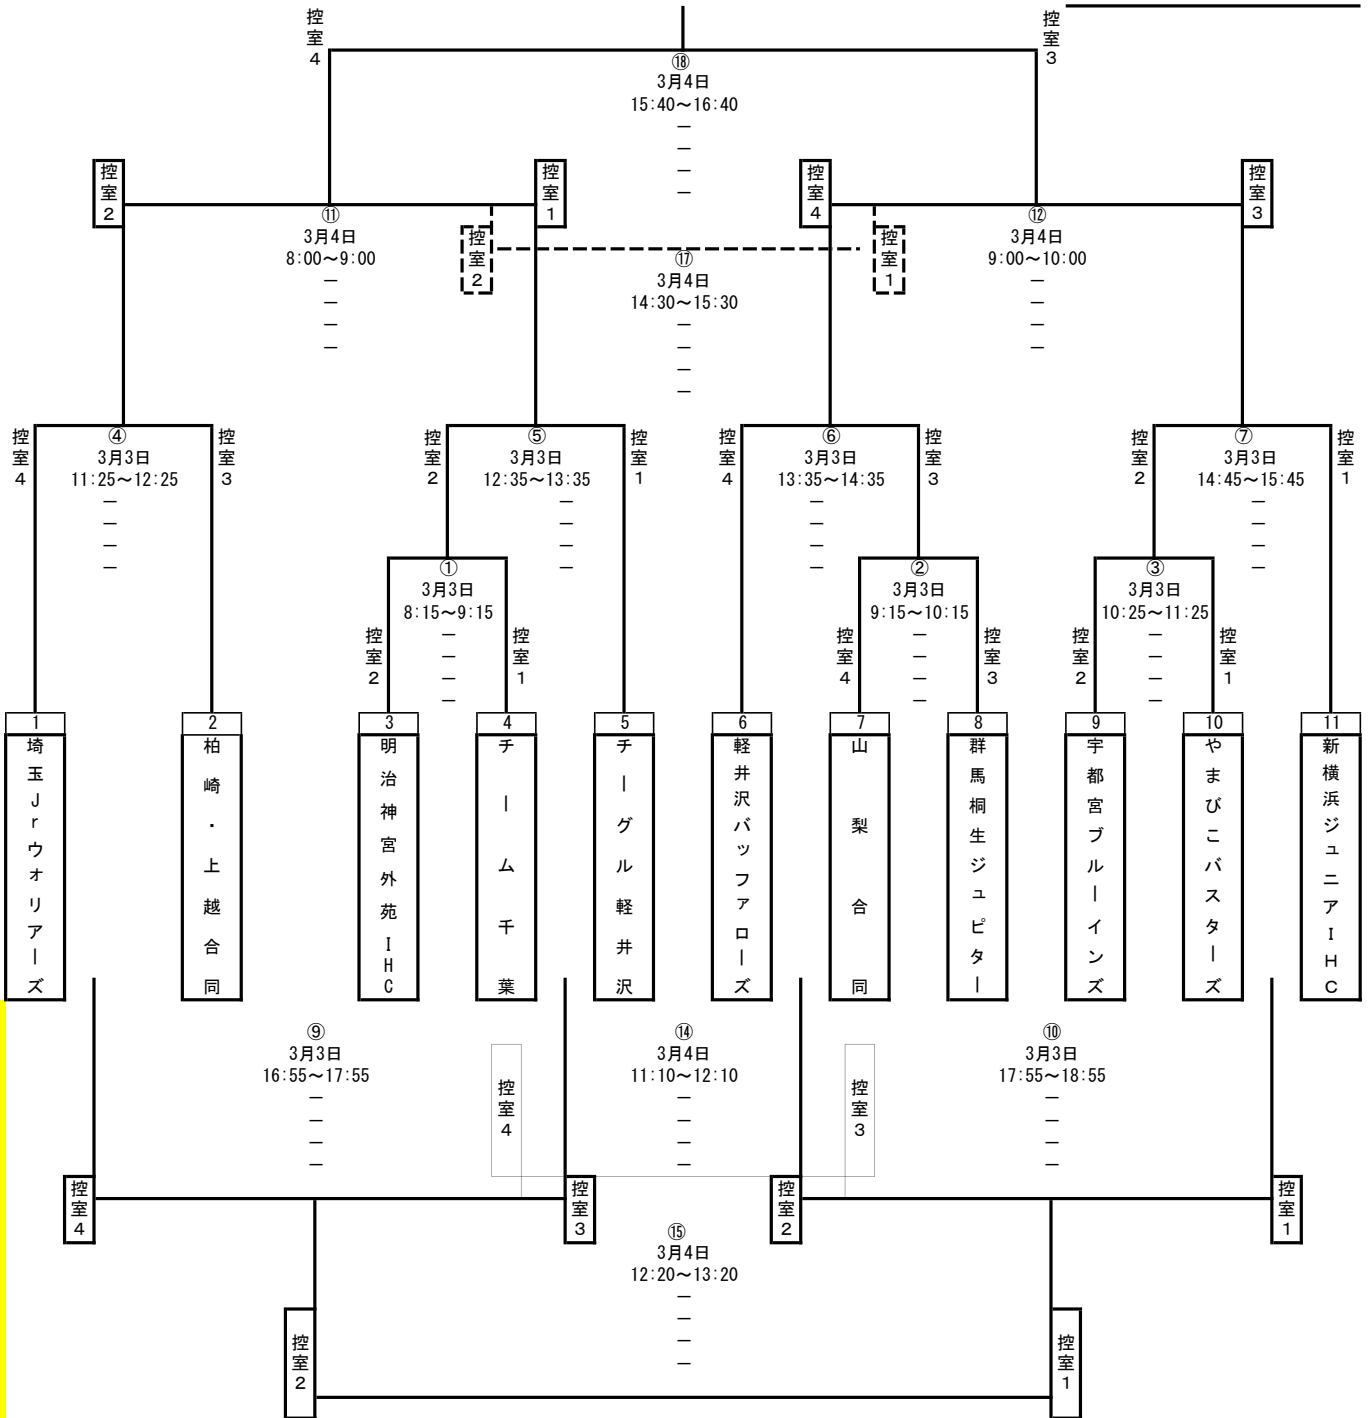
控室4
⑱
3月4日
15:40～16:40
—
—
—
—
控室3

控室2
⑪
3月4日
8:00～9:00
—
—
—
—
控室1

控室2
⑰
3月4日
14:30～15:30
—
—
—
—
控室1

控室4
⑫
3月4日
9:00～10:00
—
—
—
—
控室3

控室4
④
3月3日
11:25～12:25
—
—
—
—
控室3

控室2
⑤
3月3日
12:35～13:35
—
—
—
—
控室1

控室4
⑥
3月3日
13:35～14:35
—
—
—
—
控室3

控室2
⑦
3月3日
14:45～15:45
—
—
—
—
控室1

控室2
①
3月3日
8:15～9:15
—
—
—
—
控室1

控室4
②
3月3日
9:15～10:15
—
—
—
—
控室3

控室2
③
3月3日
10:25～11:25
—
—
—
—
控室1

| 1 | 2 | 3 | 4 | 5 | 6 | 7 | 8 | 9 | 10 | 11 |
|---|---|---|---|---|---|---|---|---|---|---|
| 埼玉Jrウォリアーズ | 柏崎・上越合同 | 明治神宮外苑IHC | チーム千葉 | チーグル軽井沢 | 軽井沢バッファローズ | 山梨合同 | 群馬桐生ジュピター | 宇都宮ブルーインズ | やまびこバスターズ | 新横浜ジュニアIHC |

⑨
3月3日
16:55～17:55
—
—
—
—

控室4

⑭
3月4日
11:10～12:10
—
—
—
—

控室3

⑩
3月3日
17:55～18:55
—
—
—
—

控室4
控室3
控室2
控室1

⑮
3月4日
12:20～13:20
—
—
—
—

控室2
控室1